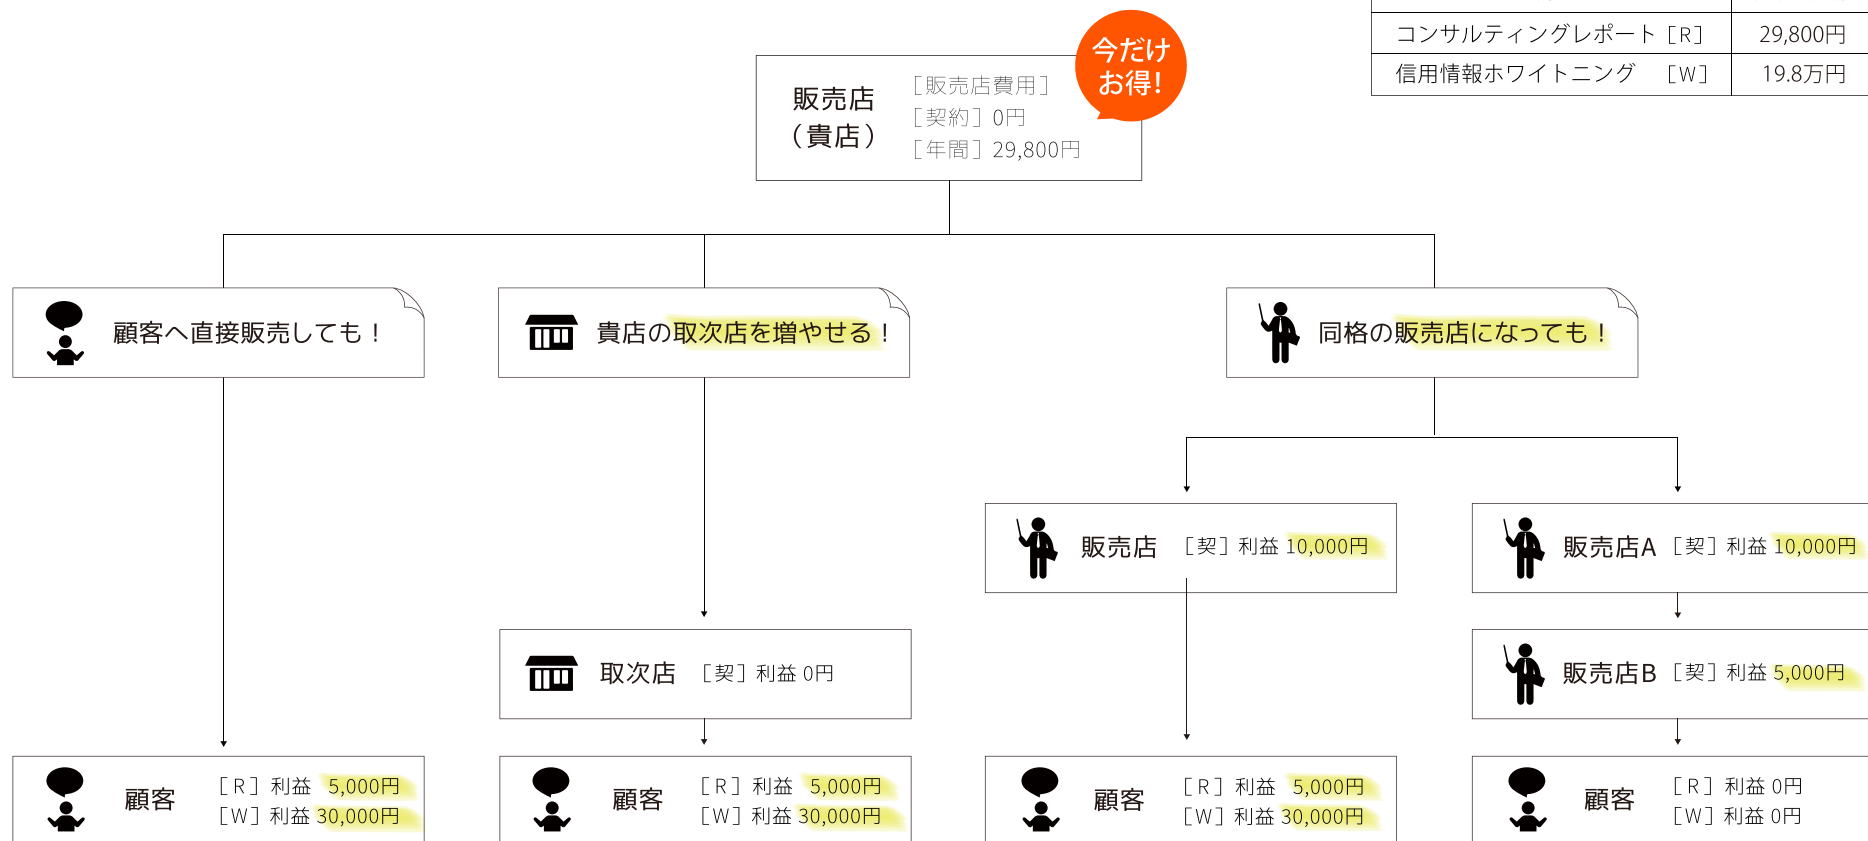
| コンサルティングレポート［R］ | 29,800円 |
|---|---|
| 信用情報ホワイトニング　［W］ | 19.8万円 |

販売店（貴店）
［販売店費用］
［契約］0円
［年間］29,800円

今だけお得!

顧客へ直接販売しても！

貴店の取次店を増やせる！

同格の販売店になっても！

販売店　［契］利益 10,000円

販売店A ［契］利益 10,000円

取次店　［契］利益 0円

販売店B ［契］利益 5,000円

顧客　［R］利益 5,000円
［W］利益 30,000円

顧客　［R］利益 5,000円
［W］利益 30,000円

顧客　［R］利益 5,000円
［W］利益 30,000円

顧客　［R］利益 0円
［W］利益 0円